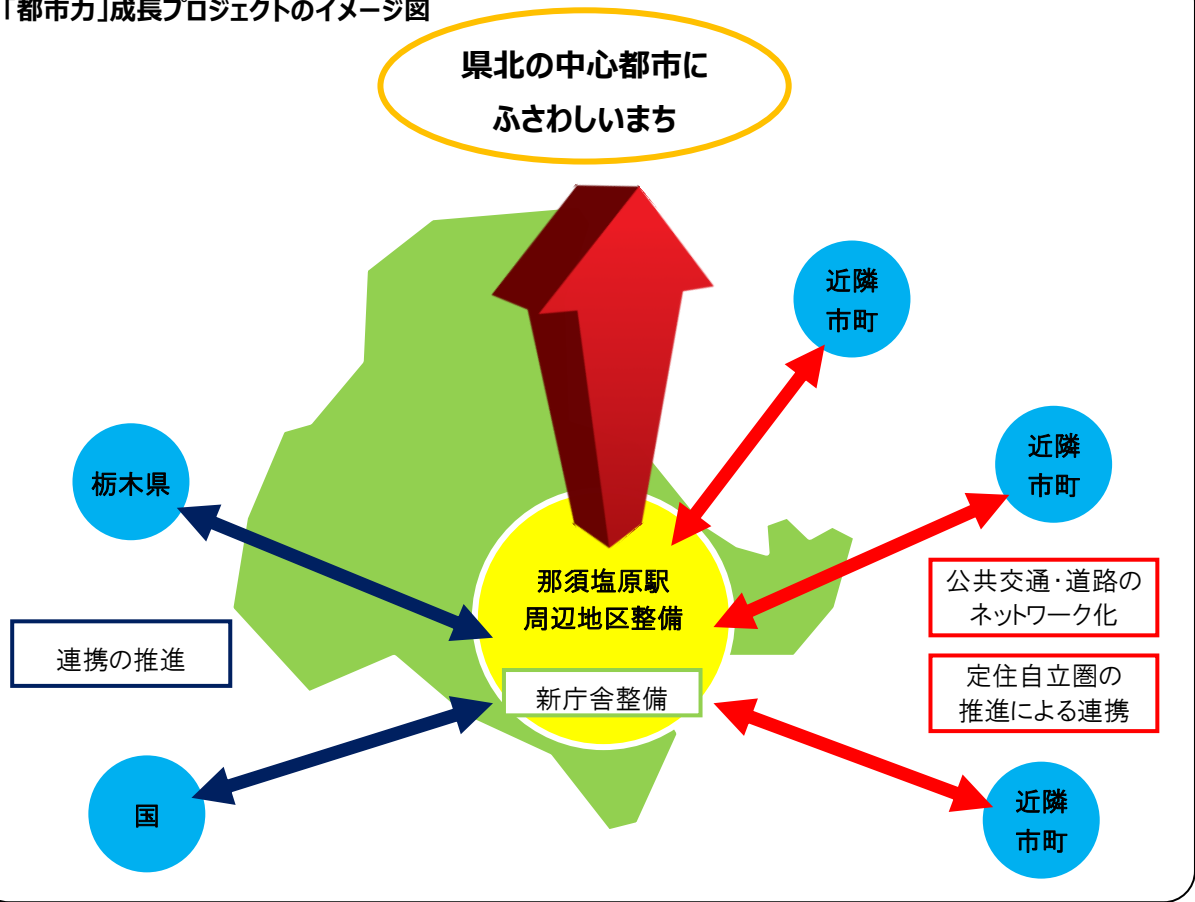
「都市力」成長プロジェクトのイメージ図

県北の中心都市に
ふさわしいまち

近隣
市町

近隣
市町

栃木県

那須塩原駅
周辺地区整備

公共交通・道路の
ネットワーク化

連携の推進

新庁舎整備

定住自立圏の
推進による連携

国

近隣
市町